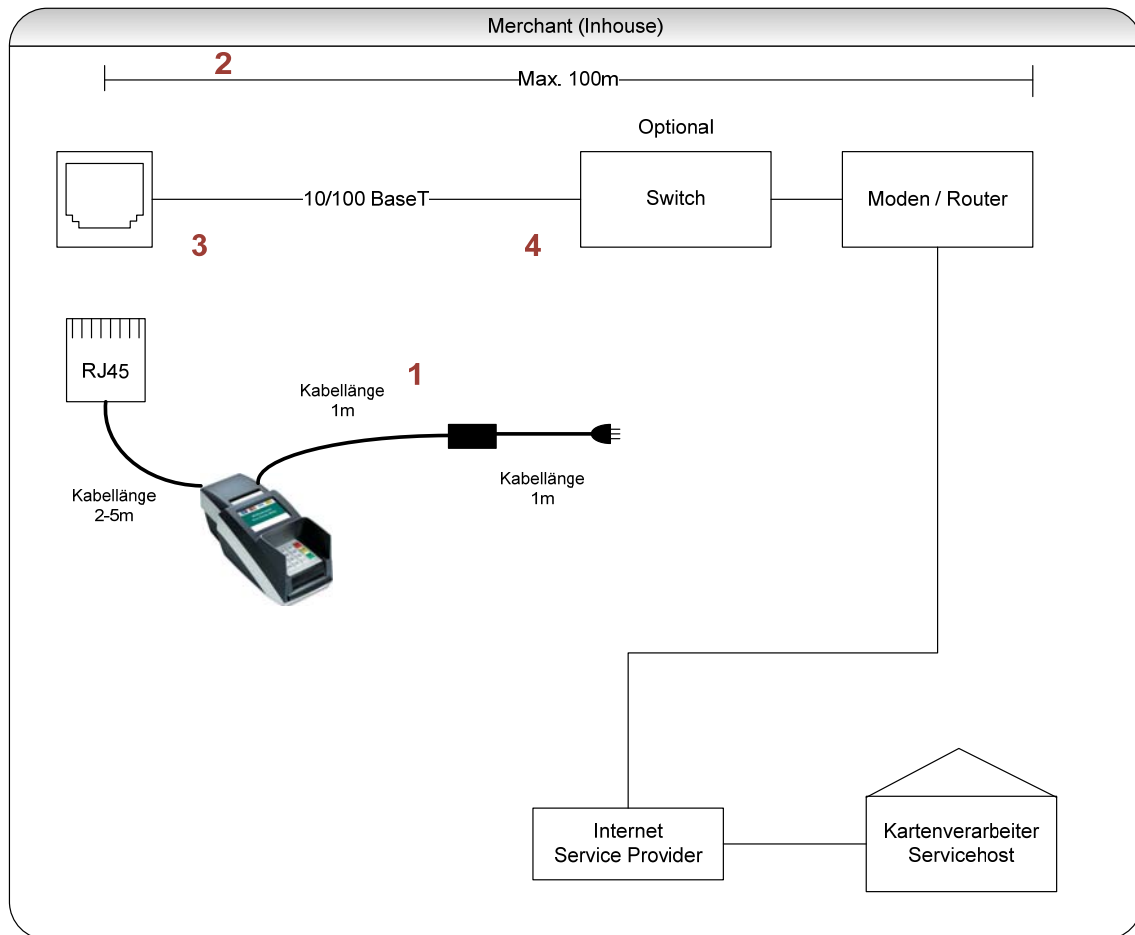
Merchant (Inhouse)

2

Max. 100m

Optional

10/100 BaseT

Switch

Moden / Router

3

4

RJ45

1

Kabellänge
1m

Kabellänge
1m

Kabellänge
2-5m

Internet
Service Provider

Kartenverarbeiter
Servicehost